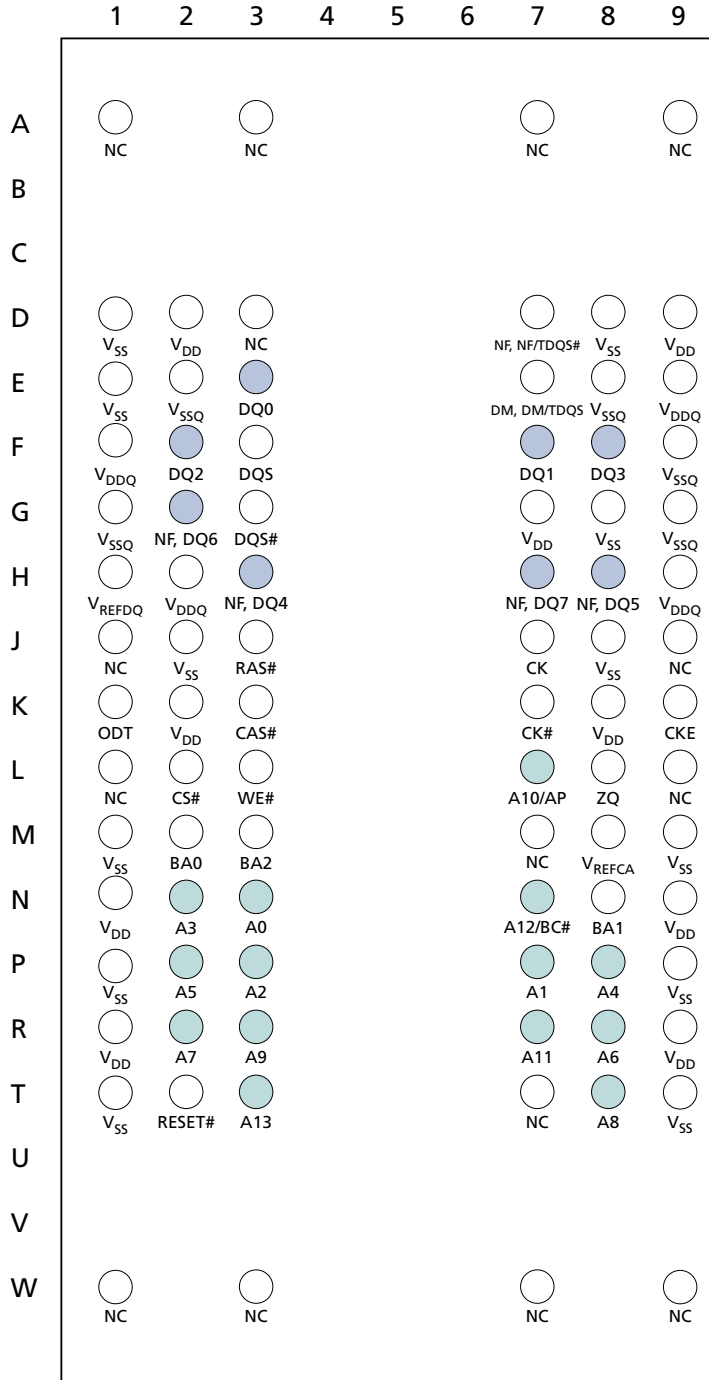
| | 1 | 2 | 3 | 4 | 5 | 6 | 7 | 8 | 9 |
|---|---|---|---|---|---|---|---|---|---|
| A | NC | | NC | | | | NC | | NC |
| B | | | | | | | | | |
| C | | | | | | | | | |
| D | $V_{SS}$ | $V_{DD}$ | NC | | | | NF, NF/TDQS# | $V_{SS}$ | $V_{DD}$ |
| E | $V_{SS}$ | $V_{SSQ}$ | DQ0 | | | | DM, DM/TDQS | $V_{SSQ}$ | $V_{DDQ}$ |
| F | $V_{DDQ}$ | DQ2 | DQS | | | | DQ1 | DQ3 | $V_{SSQ}$ |
| G | $V_{SSQ}$ | NF, DQ6 | DQS# | | | | $V_{DD}$ | $V_{SS}$ | $V_{SSQ}$ |
| H | $V_{REFDQ}$ | $V_{DDQ}$ | NF, DQ4 | | | | NF, DQ7 | NF, DQ5 | $V_{DDQ}$ |
| J | NC | $V_{SS}$ | RAS# | | | | CK | $V_{SS}$ | NC |
| K | ODT | $V_{DD}$ | CAS# | | | | CK# | $V_{DD}$ | CKE |
| L | NC | CS# | WE# | | | | A10/AP | ZQ | NC |
| M | $V_{SS}$ | BA0 | BA2 | | | | NC | $V_{REFCA}$ | $V_{SS}$ |
| N | $V_{DD}$ | A3 | A0 | | | | A12/BC# | BA1 | $V_{DD}$ |
| P | $V_{SS}$ | A5 | A2 | | | | A1 | A4 | $V_{SS}$ |
| R | $V_{DD}$ | A7 | A9 | | | | A11 | A6 | $V_{DD}$ |
| T | $V_{SS}$ | RESET# | A13 | | | | NC | A8 | $V_{SS}$ |
| U | | | | | | | | | |
| V | | | | | | | | | |
| W | NC | | NC | | | | NC | | NC |